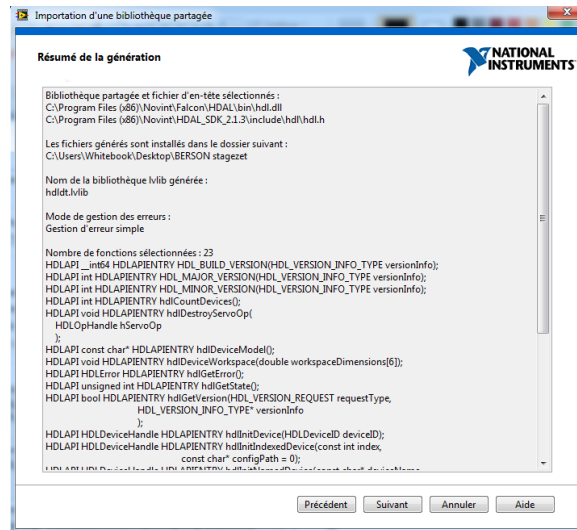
Importation d'une bibliothèque partagée

Résumé de la génération

NATIONAL INSTRUMENTS

Bibliothèque partagée et fichier d'en-tête sélectionnés :
C:\Program Files (x86)\Novint\Falcon\HDAL\bin\hdl.dll
C:\Program Files (x86)\Novint\HDAL_SDK_2.1.3\include\hdl\hdl.h

Les fichiers générés sont installés dans le dossier suivant :
C:\Users\Whitebook\Desktop\BERSON stagezet

Nom de la bibliothèque lvlib générée :
hdldt.lvlib

Mode de gestion des erreurs :
Gestion d'erreur simple

Nombre de fonctions sélectionnées : 23
HDLAPI __int64 HDLAPIENTRY HDL_BUILD_VERSION(HDL_VERSION_INFO_TYPE versionInfo);
HDLAPI int HDLAPIENTRY HDL_MAJOR_VERSION(HDL_VERSION_INFO_TYPE versionInfo);
HDLAPI int HDLAPIENTRY HDL_MINOR_VERSION(HDL_VERSION_INFO_TYPE versionInfo);
HDLAPI int HDLAPIENTRY hdlCountDevices();
HDLAPI void HDLAPIENTRY hdlDestroyServoOp(
HDLOpHandle hServoOp
);
HDLAPI const char* HDLAPIENTRY hdlDeviceModel();
HDLAPI void HDLAPIENTRY hdlDeviceWorkspace(double workspaceDimensions[6]);
HDLAPI HDLError HDLAPIENTRY hdlGetError();
HDLAPI unsigned int HDLAPIENTRY hdlGetState();
HDLAPI bool HDLAPIENTRY hdlGetVersion(HDL_VERSION_REQUEST requestType,
HDL_VERSION_INFO_TYPE* versionInfo
);
HDLAPI HDLDeviceHandle HDLAPIENTRY hdlInitDevice(HDLDeviceID deviceID);
HDLAPI HDLDeviceHandle HDLAPIENTRY hdlInitIndexedDevice(const int index,
const char* configPath = 0);
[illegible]

Précédent Suivant Annuler Aide